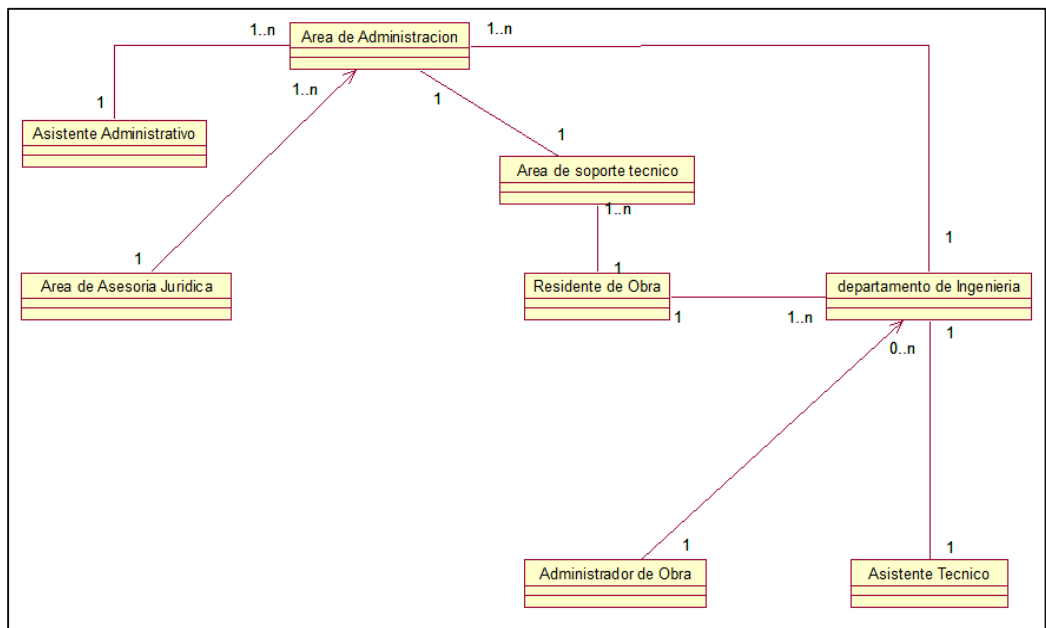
1..n
Area de Administracion
1..n
1
1..n
Asistente Administrativo
1
1
Area de soporte tecnico
1..n
1
1
Area de Asesoria Juridica
1
Residente de Obra
departamento de Ingenieria
1
1..n
1
0..n
1
Administrador de Obra
1
Asistente Tecnico